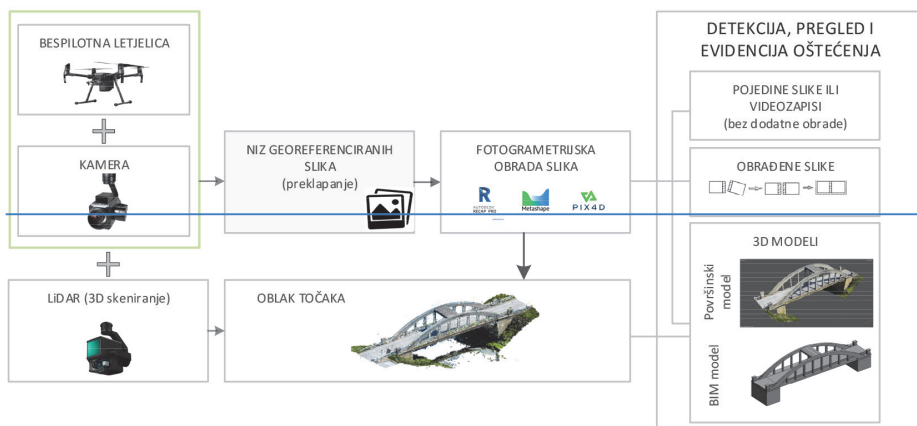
BESPILOTNA LETJELICA

KAMERA

LiDAR (3D skeniranje)

NIZ GEOREFERENCIRANIH SLIKA
(preklapanje)

FOTOGRAMETRIJSKA OBRADA SLIKA

R
AUTODESK RECAP PRO

Metashape

PIX4D

OBLAK TOČAKA

DETEKCIJA, PREGLED I EVIDENCIJA OŠTEĆENJA

POJEDINE SLIKE ILI VIDEOZAPISI
(bez dodatne obrade)

OBRAĐENE SLIKE

3D MODELI

Površinski model

BIM model